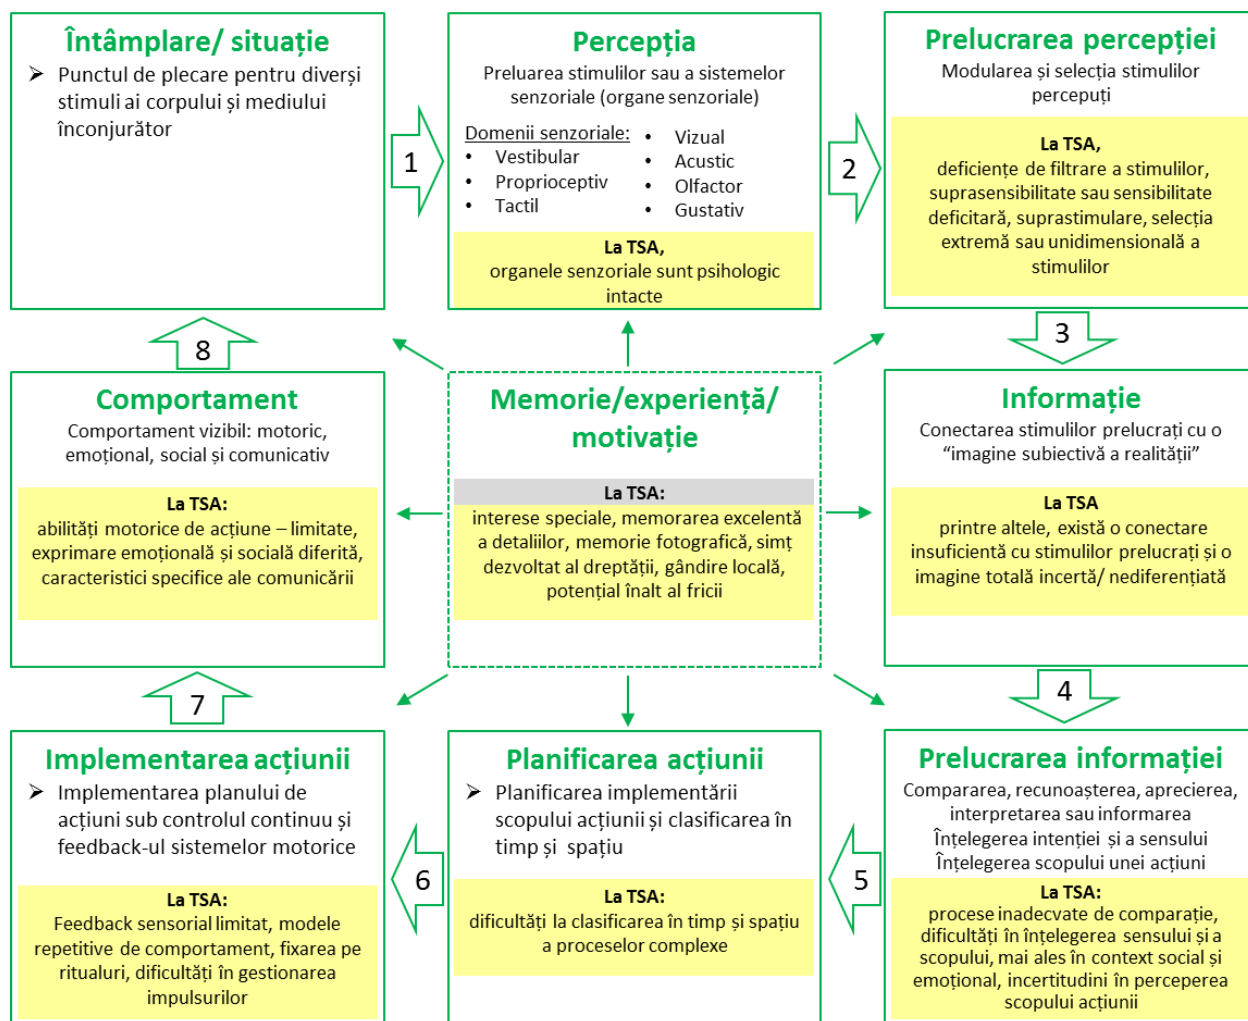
Întâmplare/ situație

➢ Punctul de plecare pentru diverși stimuli ai corpului și mediului înconjurător

1

Percepția

Preluarea stimulilor sau a sistemelor senzoriale (organe senzoriale)

Domenii senzoriale:
• Vestibular
• Proprioceptiv
• Tactil
• Vizual
• Acustic
• Olfactor
• Gustativ

La TSA,
organele senzoriale sunt psihologic intacte

2

Prelucrarea percepției

Modularea și selecția stimulilor percepuți

La TSA,
deficiențe de filtrare a stimulilor, suprasensibilitate sau sensibilitate deficitară, suprastimulare, selecția extremă sau unidimensională a stimulilor

3

8

Comportament

Comportament vizibil: motoric, emoțional, social și comunicativ

La TSA:
abilități motorice de acțiune – limitate, exprimare emoțională și socială diferită, caracteristici specifice ale comunicării

Memorie/experiență/ motivație

La TSA:
interese speciale, memorarea excelentă a detaliilor, memorie fotografică, simț dezvoltat al dreptății, gândire locală, potențial înalt al fricii

Informație

Conectarea stimulilor prelucrați cu o "imagine subiectivă a realității"

La TSA
printre altele, există o conectare insuficientă cu stimulilor prelucrați și o imagine totală incertă/ nediferențiată

7

4

Implementarea acțiunii

➢ Implementarea planului de acțiuni sub controlul continuu și feedback-ul sistemelor motorice

La TSA:
Feedback senzorial limitat, modele repetitive de comportament, fixarea pe ritualuri, dificultăți în gestionarea impulsurilor

6

Planificarea acțiunii

➢ Planificarea implementării scopului acțiunii și clasificarea în timp și spațiu

La TSA:
dificultăți la clasificarea în timp și spațiu a proceselor complexe

5

Prelucrarea informației

Compararea, recunoașterea, aprecierea, interpretarea sau informarea
Înțelegerea intenției și a sensului
Înțelegerea scopului unei acțiuni

La TSA:
procese inadecvate de comparație, dificultăți în înțelegerea sensului și a scopului, mai ales în context social și emoțional, incertitudini în perceperea scopului acțiunii